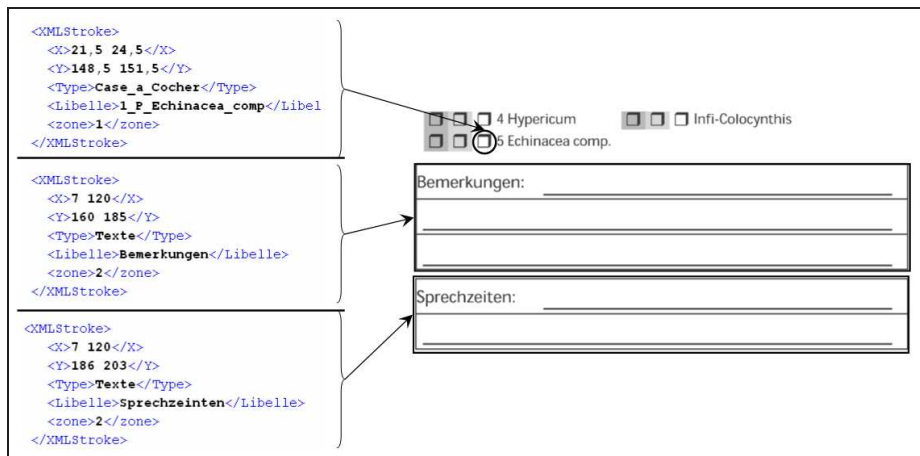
<XMLStroke>
<X>21,5 24,5</X>
<Y>148,5 151,5</Y>
<Type>Case_a_Cocher</Type>
<Libelle>1_P_Echinacea_comp</Libel
<zone>1</zone>
</XMLStroke>

<XMLStroke>
<X>7 120</X>
<Y>160 185</Y>
<Type>Texte</Type>
<Libelle>Bemerkungen</Libelle>
<zone>2</zone>
</XMLStroke>

<XMLStroke>
<X>7 120</X>
<Y>186 203</Y>
<Type>Texte</Type>
<Libelle>Sprechzeinten</Libelle>
<zone>2</zone>
</XMLStroke>

4 Hypericum
Infi-Colocynthis
5 Echinacea comp.

Bemerkungen:

Sprechzeiten: